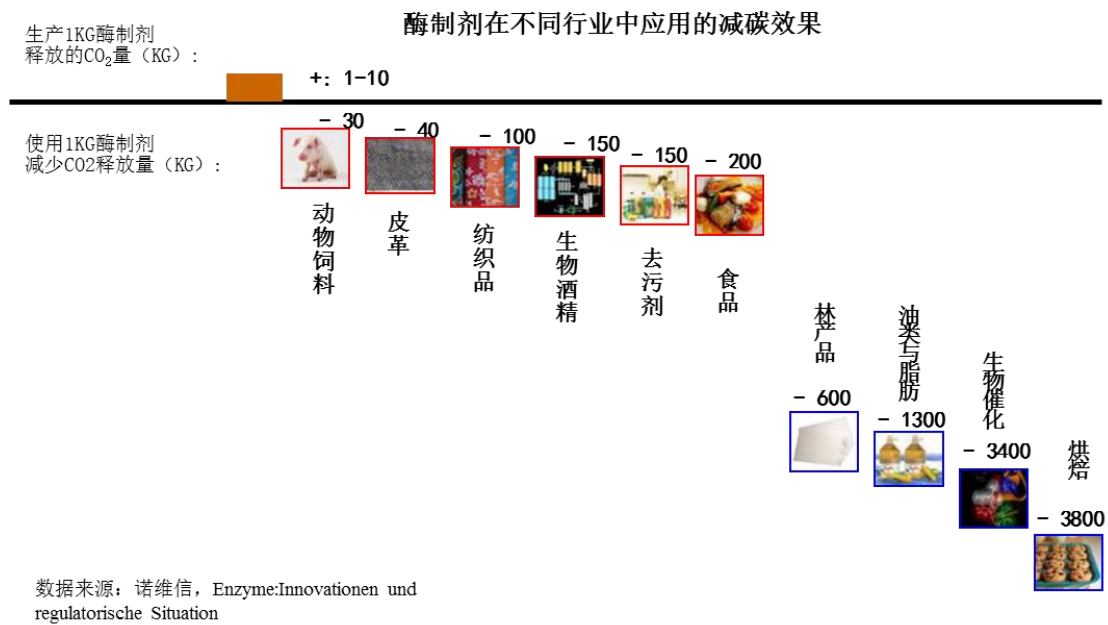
生产1KG酶制剂释放的$CO_2$量（KG）：

酶制剂在不同行业中应用的减碳效果

+：1-10

使用1KG酶制剂减少CO2释放量（KG）：

－30
动物饲料

－40
皮革

－100
纺织品

－150
生物酒精

－150
去污剂

－200
食品

林产品
－600

油类与脂肪
－1300

生物催化
－3400

烘焙
－3800

数据来源：诺维信，Enzyme:Innovationen und regulatorische Situation